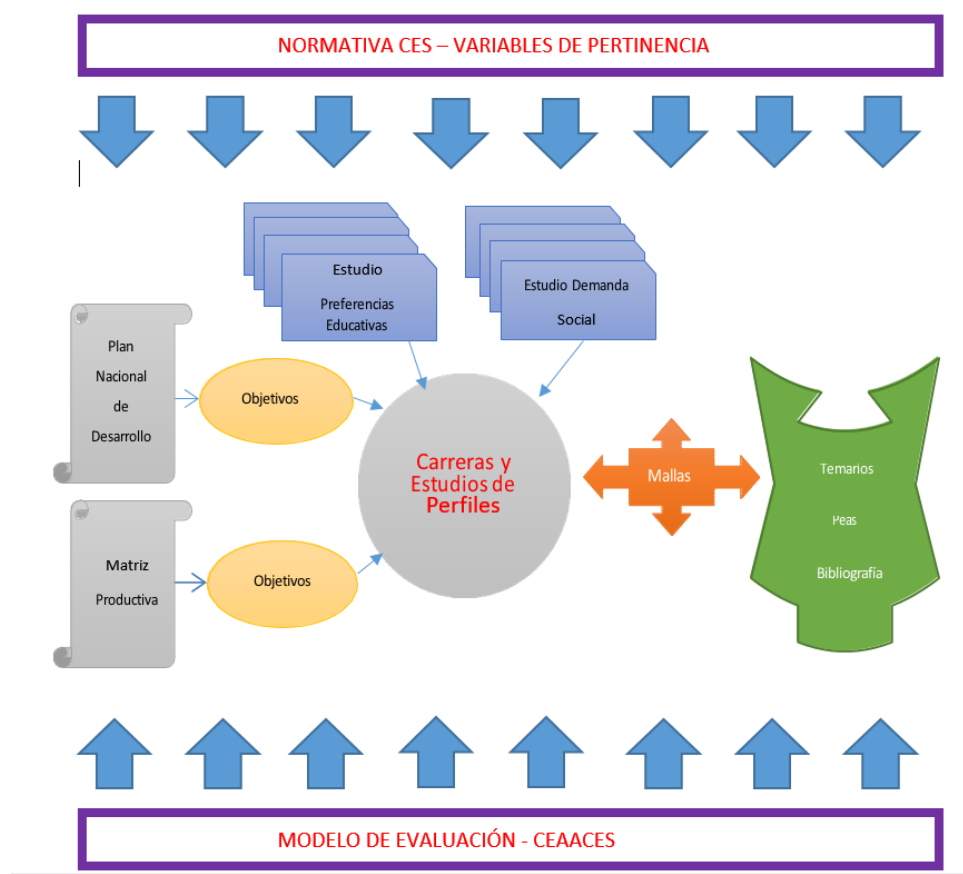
NORMATIVA CES – VARIABLES DE PERTINENCIA

Estudio

Preferencias Educativas

Estudio Demanda

Social

Plan Nacional de Desarrollo

Objetivos

Carreras y Estudios de Perfiles

Mallas

Temarios

Peas

Bibliografía

Matriz Productiva

Objetivos

MODELO DE EVALUACIÓN - CEAACES